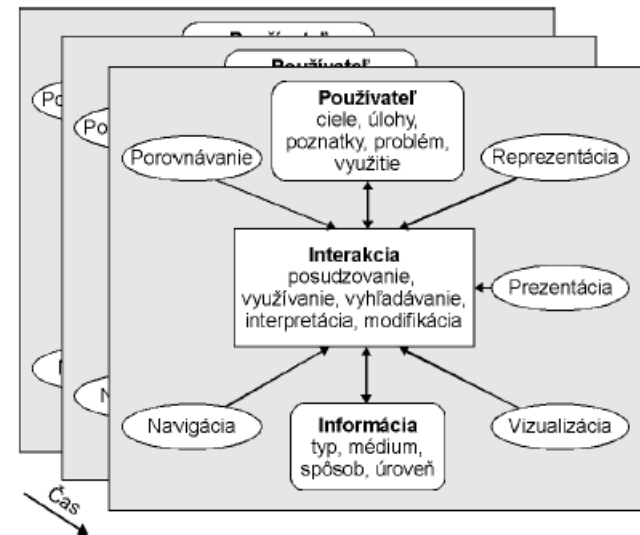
Používateľ
ciele, úlohy, poznatky, problém, využitie

Porovnávanie

Reprezentácia

Interakcia
posudzovanie, využívanie, vyhľadávanie, interpretácia, modifikácia

Prezentácia

Navigácia

Informácia
typ, médium, spôsob, úroveň

Vizualizácia

Čas